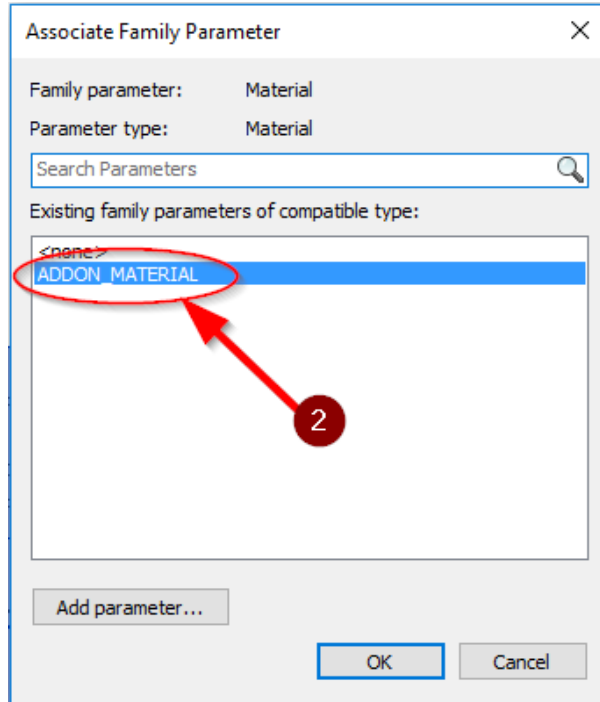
Associate Family Parameter

Family parameter: Material

Parameter type: Material

Search Parameters

Existing family parameters of compatible type:

<none>
ADDON_MATERIAL

2

Add parameter...

OK

Cancel